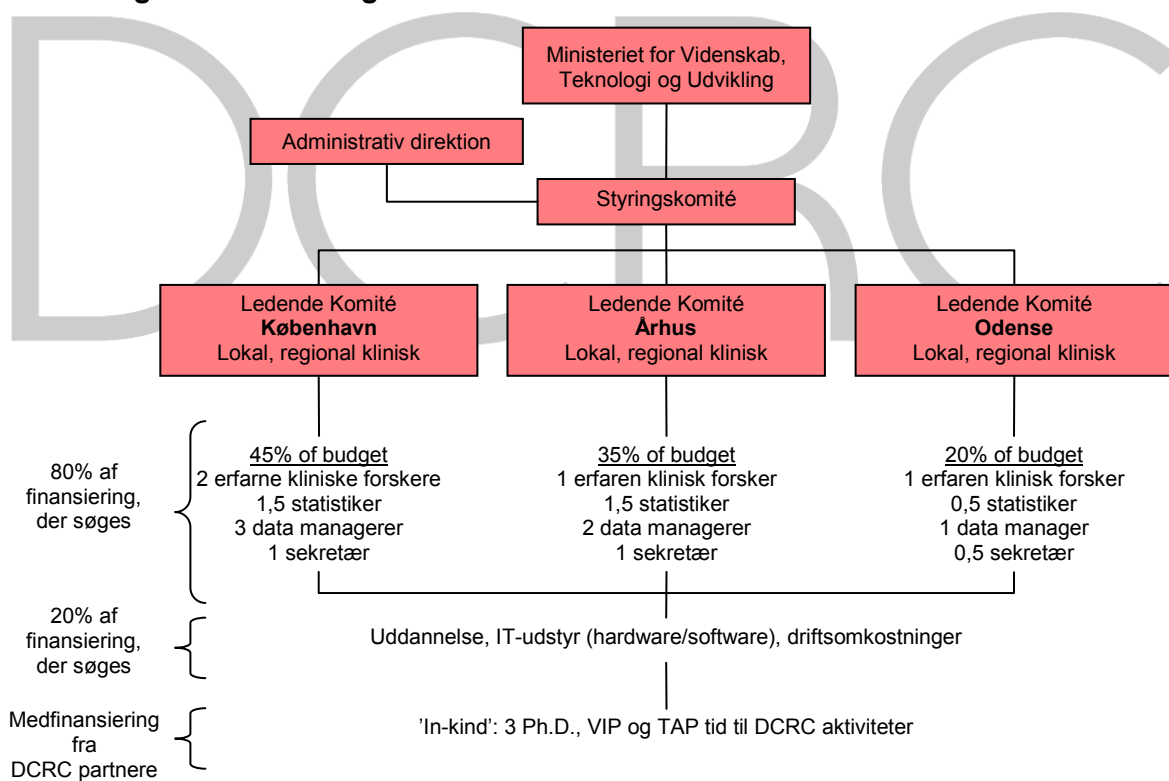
DCRC

Ministeriet for Videnskab, Teknologi og Udvikling

Administrativ direktion

Styringskomité

Ledende Komité
**København**
Lokal, regional klinisk

Ledende Komité
**Århus**
Lokal, regional klinisk

Ledende Komité
**Odense**
Lokal, regional klinisk

80% af finansiering, der søges

45% of budget
2 erfarne kliniske forskere
1,5 statistiker
3 data managerer
1 sekretær

35% of budget
1 erfaren klinisk forsker
1,5 statistiker
2 data managerer
1 sekretær

20% of budget
1 erfaren klinisk forsker
0,5 statistiker
1 data manager
0,5 sekretær

20% af finansiering, der søges

Uddannelse, IT-udstyr (hardware/software), driftsomkostninger

Medfinansiering fra DCRC partnere

'In-kind': 3 Ph.D., VIP og TAP tid til DCRC aktiviteter